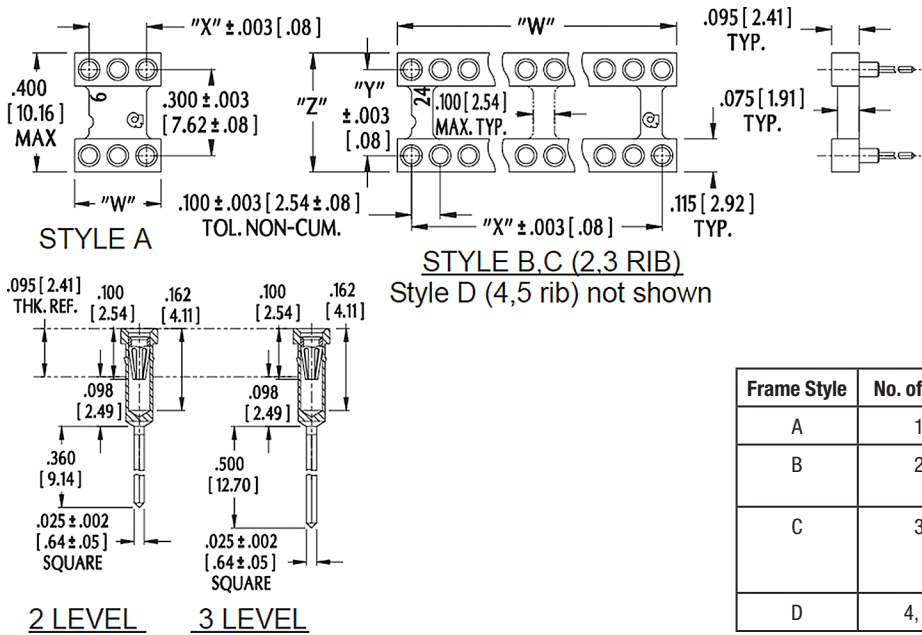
"X" ± .003 [ .08 ]

.400 [ 10.16 ] MAX

6

.300 ± .003 [ 7.62 ± .08 ]

"W"

STYLE A

.100 ± .003 [ 2.54 ± .08 ] TOL. NON-CUM.

"W"

"Z"

"Y" ± .003 [ .08 ]

24

.100 [ 2.54 ] MAX. TYP.

"X" ± .003 [ .08 ]

STYLE B,C (2,3 RIB)

Style D (4,5 rib) not shown

.095 [ 2.41 ] TYP.

.075 [ 1.91 ] TYP.

.115 [ 2.92 ] TYP.

.095 [ 2.41 ] THK. REF.

.100 [ 2.54 ]

.162 [ 4.11 ]

.098 [ 2.49 ]

.360 [ 9.14 ]

.025 ± .002 [ .64 ± .05 ] SQUARE

2 LEVEL

.100 [ 2.54 ]

.162 [ 4.11 ]

.098 [ 2.49 ]

.500 [ 12.70 ]

.025 ± .002 [ .64 ± .05 ] SQUARE

3 LEVEL

| Frame Style | No. of |
|---|---|
| A | 1 |
| B | 2 |
| C | 3 |
| D | 4, |